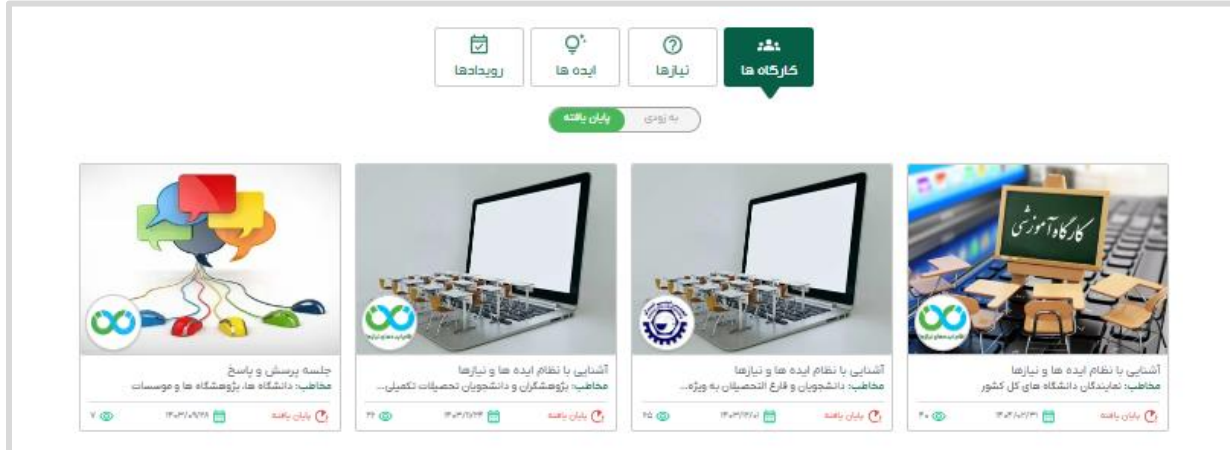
کارگاه ها

نیازها

ایده ها

رویدادها

به زودی

پایان یافته

کارگاه آموزشی

آشنایی با نظام ایده ها و نیازها
مخاطب: نمایندگان دانشگاه های کل کشور

پایان یافته ۱۴۰۳/۰۲/۳۱ ۴۰

آشنایی با نظام ایده ها و نیازها
مخاطب: دانشجویان و فارغ التحصیلان به ویژه...

پایان یافته ۱۴۰۳/۱۲/۰۱ ۲۵

آشنایی با نظام ایده ها و نیازها
مخاطب: پژوهشگران و دانشجویان تحصیلات تکمیلی...

پایان یافته ۱۴۰۳/۱۱/۲۴ ۳۴

جلسه پرسش و پاسخ
مخاطب: دانشگاه ها، پژوهشگاه ها و موسسات

پایان یافته ۱۴۰۳/۰۹/۲۸ ۷